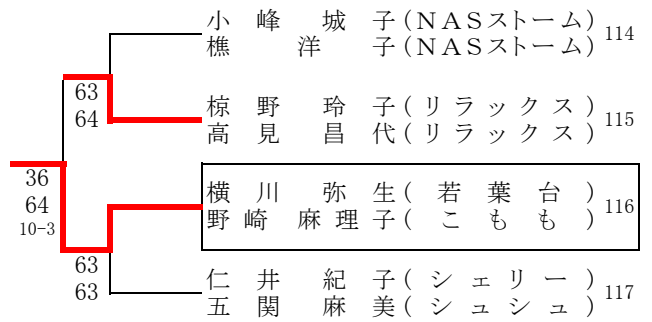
小峰城子(NASストーム)
樵洋子(NASストーム) 114

63
64

椋野玲子(リラックス)
高見昌代(リラックス) 115

36
64
10−3

横川弥生(若葉台)
野崎麻理子(こもも) 116

63
63

仁井紀子(シェリー)
五関麻美(シュシュ) 117